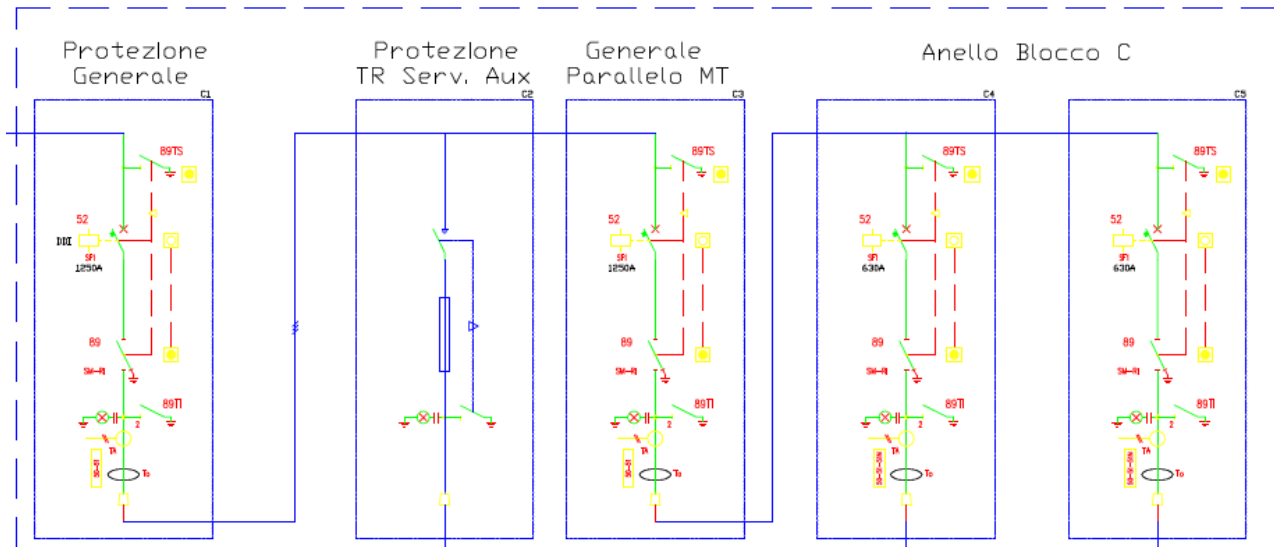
Protezione Generale

Protezione TR Serv. Aux

Generale Parallelo MT

Anello Blocco C

C1

89TS

52

DDI

SF6

1250A

89

SM-RI

89TI

2

TA

To

C2

C3

89TS

52

SF6

1250A

89

SM-RI

89TI

2

TA

To

C4

89TS

52

SF6

630A

89

SM-RI

89TI

2

TA

To

C5

89TS

52

SF6

630A

89

SM-RI

89TI

2

TA

To